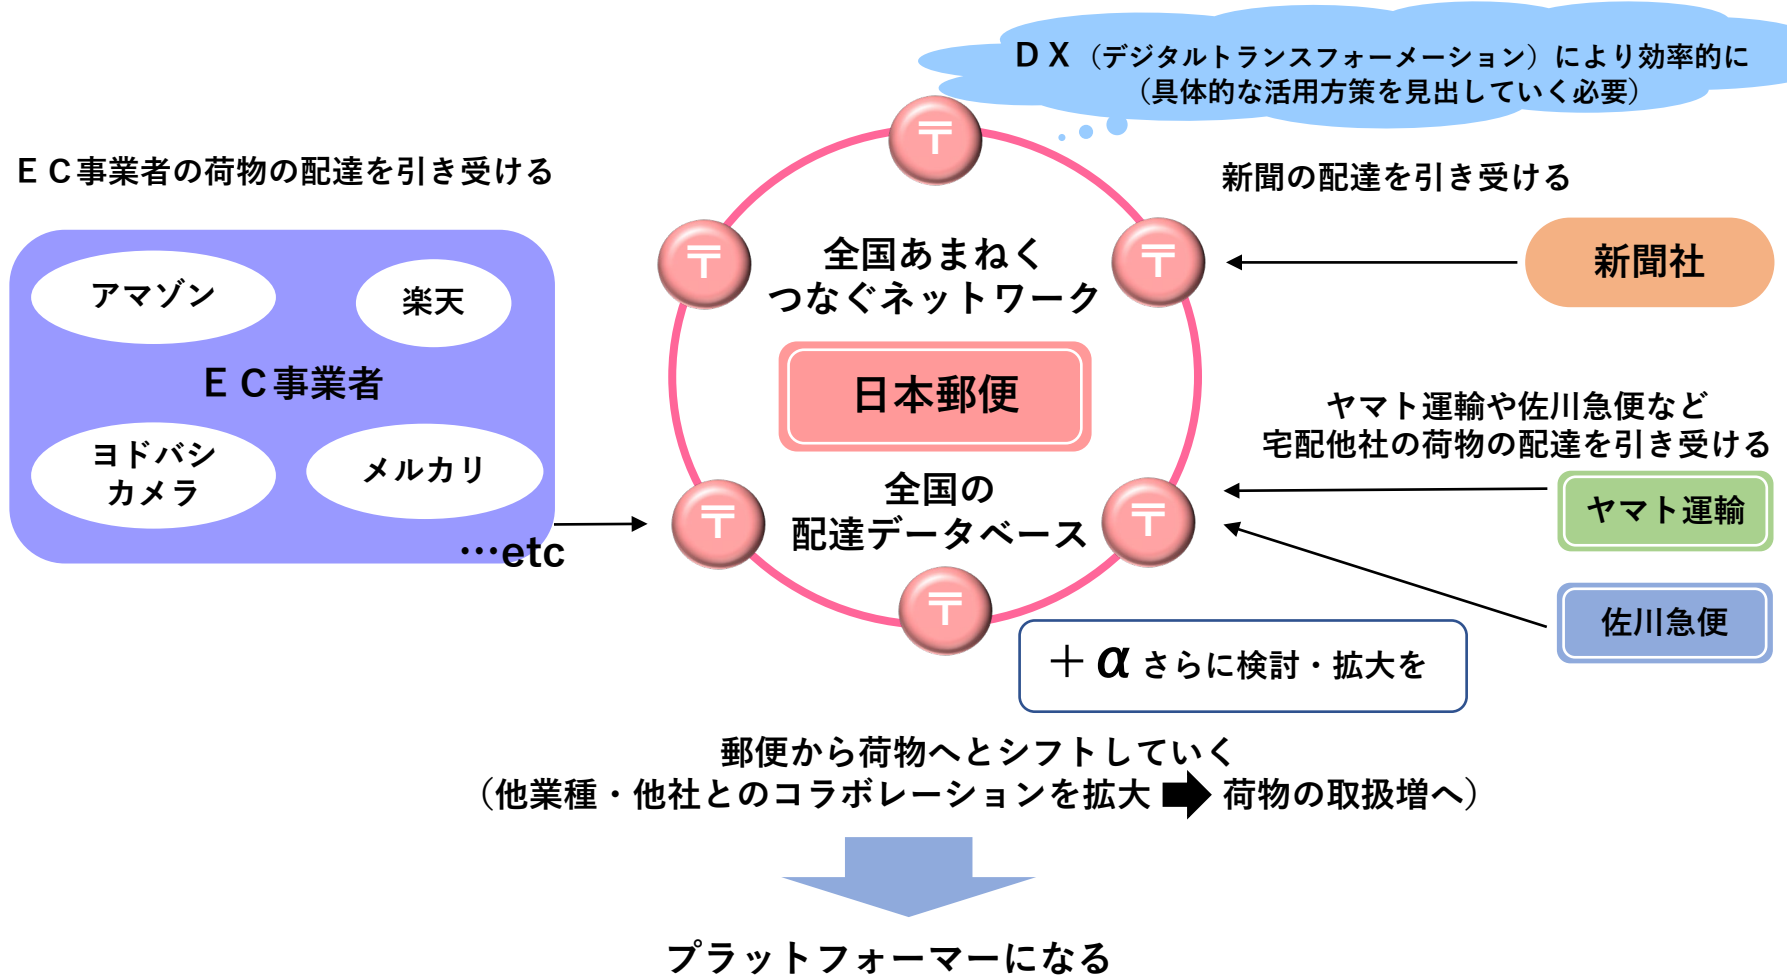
ＤＸ（デジタルトランスフォーメーション）により効率的に
（具体的な活用方策を見出していく必要）

ＥＣ事業者の荷物の配達を引き受ける

アマゾン

楽天

ＥＣ事業者

ヨドバシカメラ

メルカリ

…etc

〒

全国あまねくつなぐネットワーク

日本郵便

全国の配達データベース

新聞の配達を引き受ける

新聞社

ヤマト運輸や佐川急便など
宅配他社の荷物の配達を引き受ける

ヤマト運輸

佐川急便

＋$\alpha$ さらに検討・拡大を

郵便から荷物へとシフトしていく
（他業種・他社とのコラボレーションを拡大 ➡ 荷物の取扱増へ）

プラットフォーマーになる